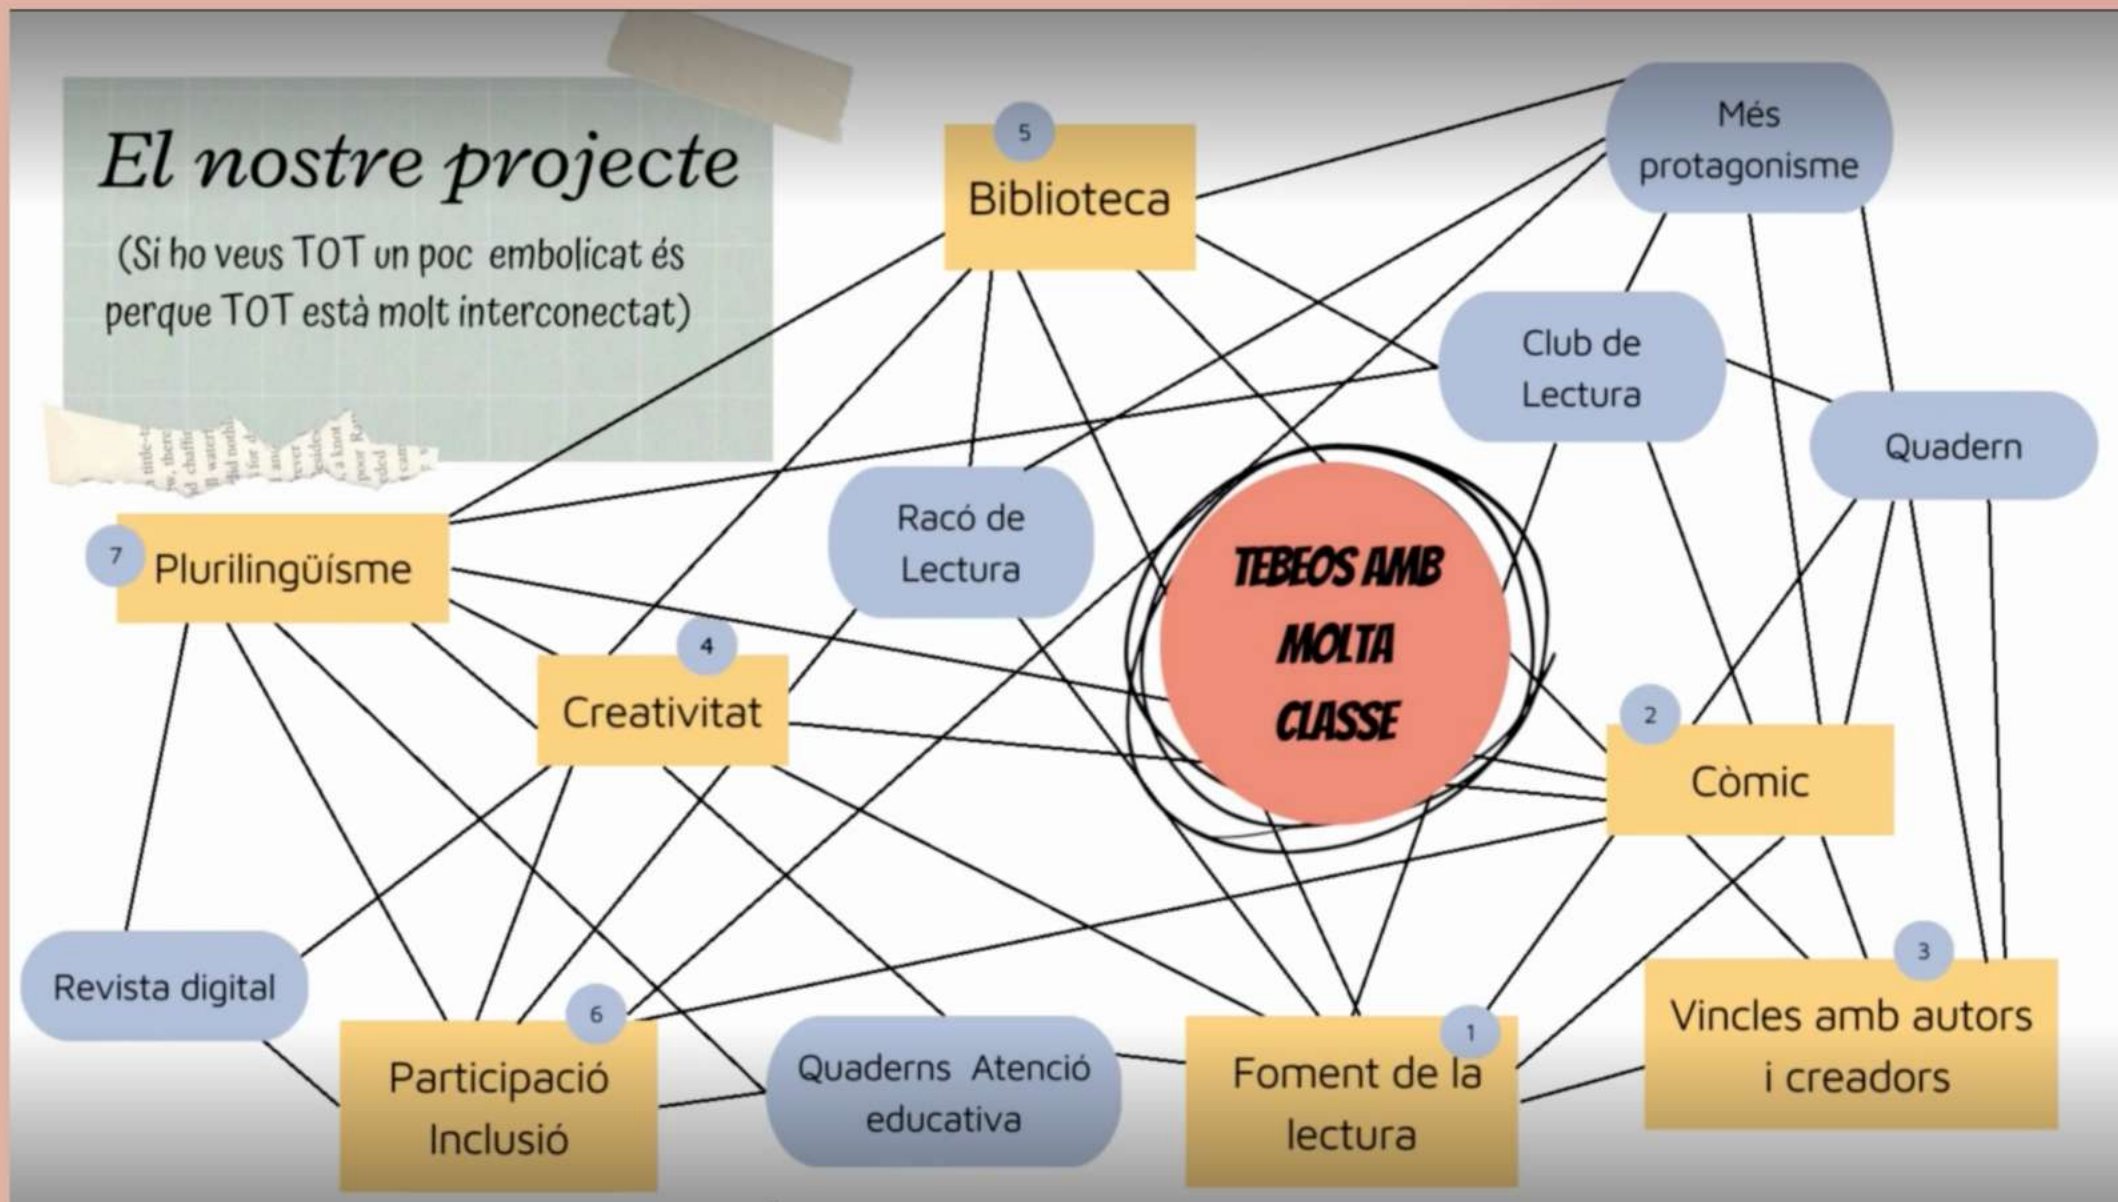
El nostre projecte

(Si ho veus TOT un poc embolicat és perque TOT està molt interconectat)

5
Biblioteca

Més protagonisme

Club de Lectura

Quadern

Racó de Lectura

7
Plurilingüísme

TEBEOS AMB MOLTA CLASSE

4
Creativitat

2
Còmic

Revista digital

6
Participació Inclusió

Quaderns Atenció educativa

1
Foment de la lectura

3
Vincles amb autors i creadors